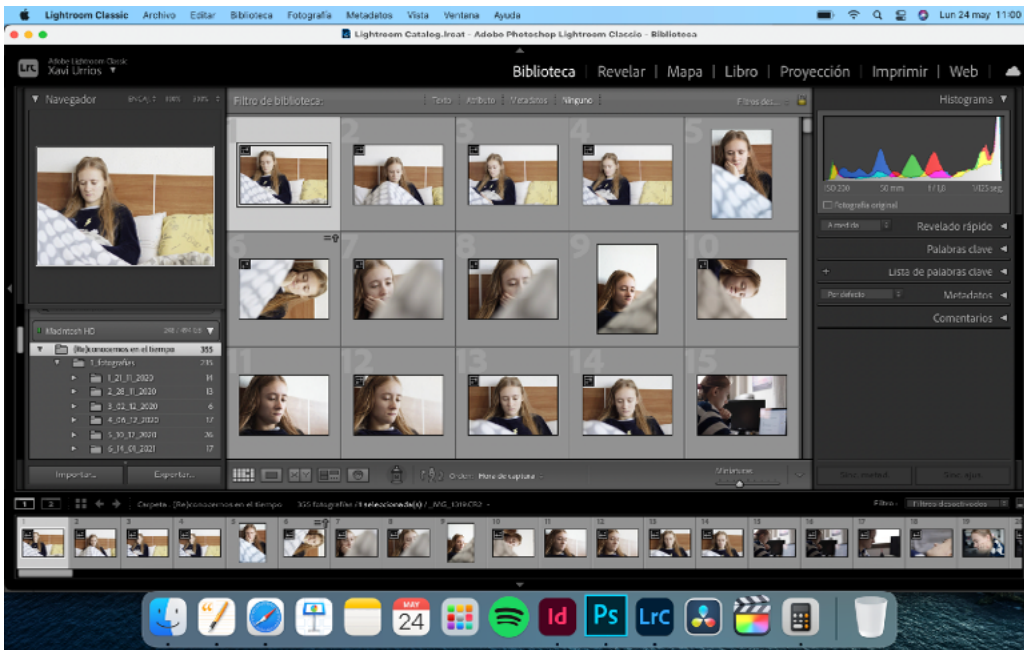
Lightroom Classic Archivo Editar Biblioteca Fotografía Metadatos Vista Ventana Ayuda

Lun 24 may 11:00

Lightroom Catalog.lrcat - Adobe Photoshop Lightroom Classic - Biblioteca

Lrc Adobe Lightroom Classic Xavi Lirrios

Biblioteca | Revelar | Mapa | Libro | Proyección | Imprimir | Web

Navegador

Filtro de biblioteca: Texto Atributo Metadatos Ninguno

Histograma

ISO 200 50 mm f/1,8 1/125 seg.

Fotografía original

Revelado rápido

Palabras clave

Lista de palabras clave

Metadatos

Comentarios

Macintosh HD

(Re)conocernos en el tiempo 355

1_fotografías 315

1_21_11_2020 14

2_28_11_2020 13

3_02_12_2020 6

4_06_12_2020 17

5_30_12_2020 26

6_14_01_2021 17

Importar... Exportar...

Orden: Hora de captura

Miniaturas

Sinc. metad. Sinc. ajus.

Carpeta : [Re]conocernos en el tiempo 355 fotografías / 1 seleccionada(s) / _MG_1319.CR2

Filtro : Filtros desactivados

1 2 3 4 5 6 7 8 9 10 11 12 13 14 15

MAY 24